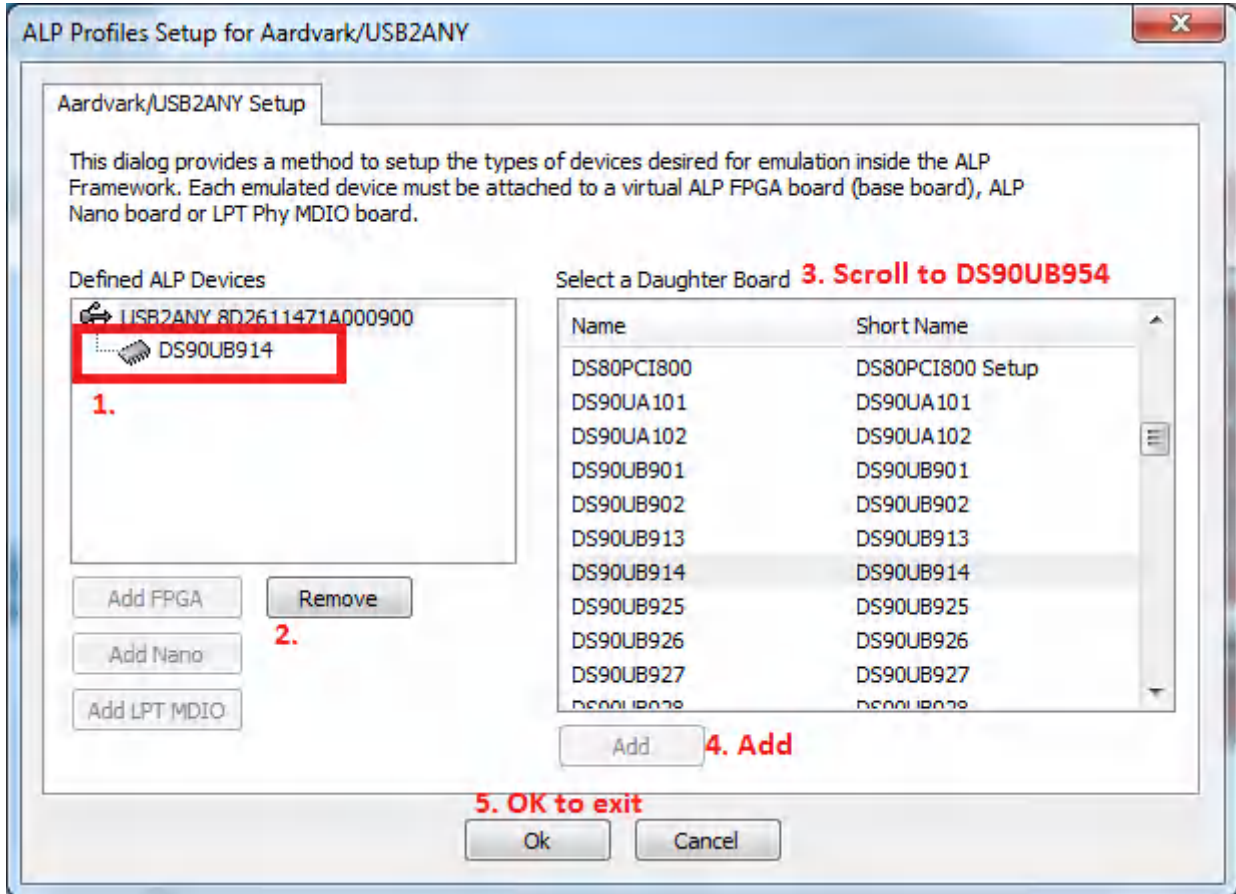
ALP Profiles Setup for Aardvark/USB2ANY

X

Aardvark/USB2ANY Setup

This dialog provides a method to setup the types of devices desired for emulation inside the ALP Framework. Each emulated device must be attached to a virtual ALP FPGA board (base board), ALP Nano board or LPT Phy MDIO board.

Defined ALP Devices

USB2ANY 8D2611471A000900

DS90UB914

1.

Add FPGA

Remove

2.

Add Nano

Add LPT MDIO

Select a Daughter Board 3. Scroll to DS90UB954

| Name | Short Name |
|---|---|
| DS80PCI800 | DS80PCI800 Setup |
| DS90UA101 | DS90UA101 |
| DS90UA102 | DS90UA102 |
| DS90UB901 | DS90UB901 |
| DS90UB902 | DS90UB902 |
| DS90UB913 | DS90UB913 |
| DS90UB914 | DS90UB914 |
| DS90UB925 | DS90UB925 |
| DS90UB926 | DS90UB926 |
| DS90UB927 | DS90UB927 |
| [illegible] | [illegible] |

Add 4. Add

5. OK to exit

Ok

Cancel